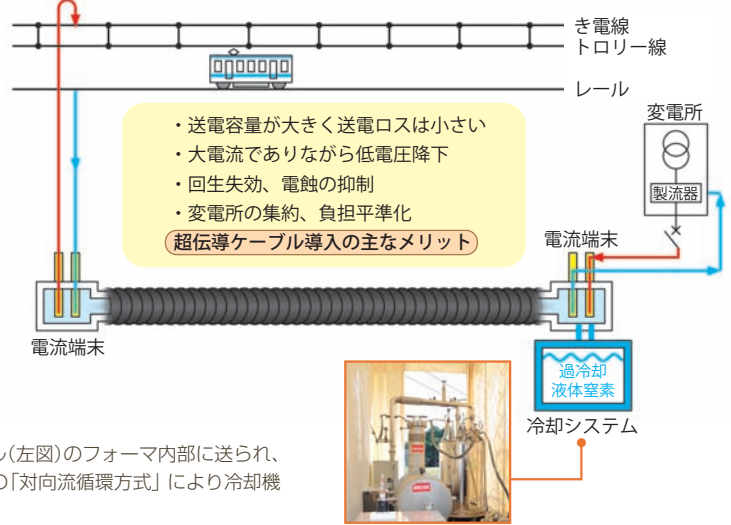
き電線
トロリー線

レール

変電所

・送電容量が大きく送電ロスは小さい
・大電流でありながら低電圧降下
・回生失効、電蝕の抑制
・変電所の集約、負担平準化
超伝導ケーブル導入の主なメリット

製流器

電流端末

電流端末

過冷却
液体窒素

冷却システム

ル(左図)のフォーマ内部に送られ、
の「対向流循環方式」により冷却機